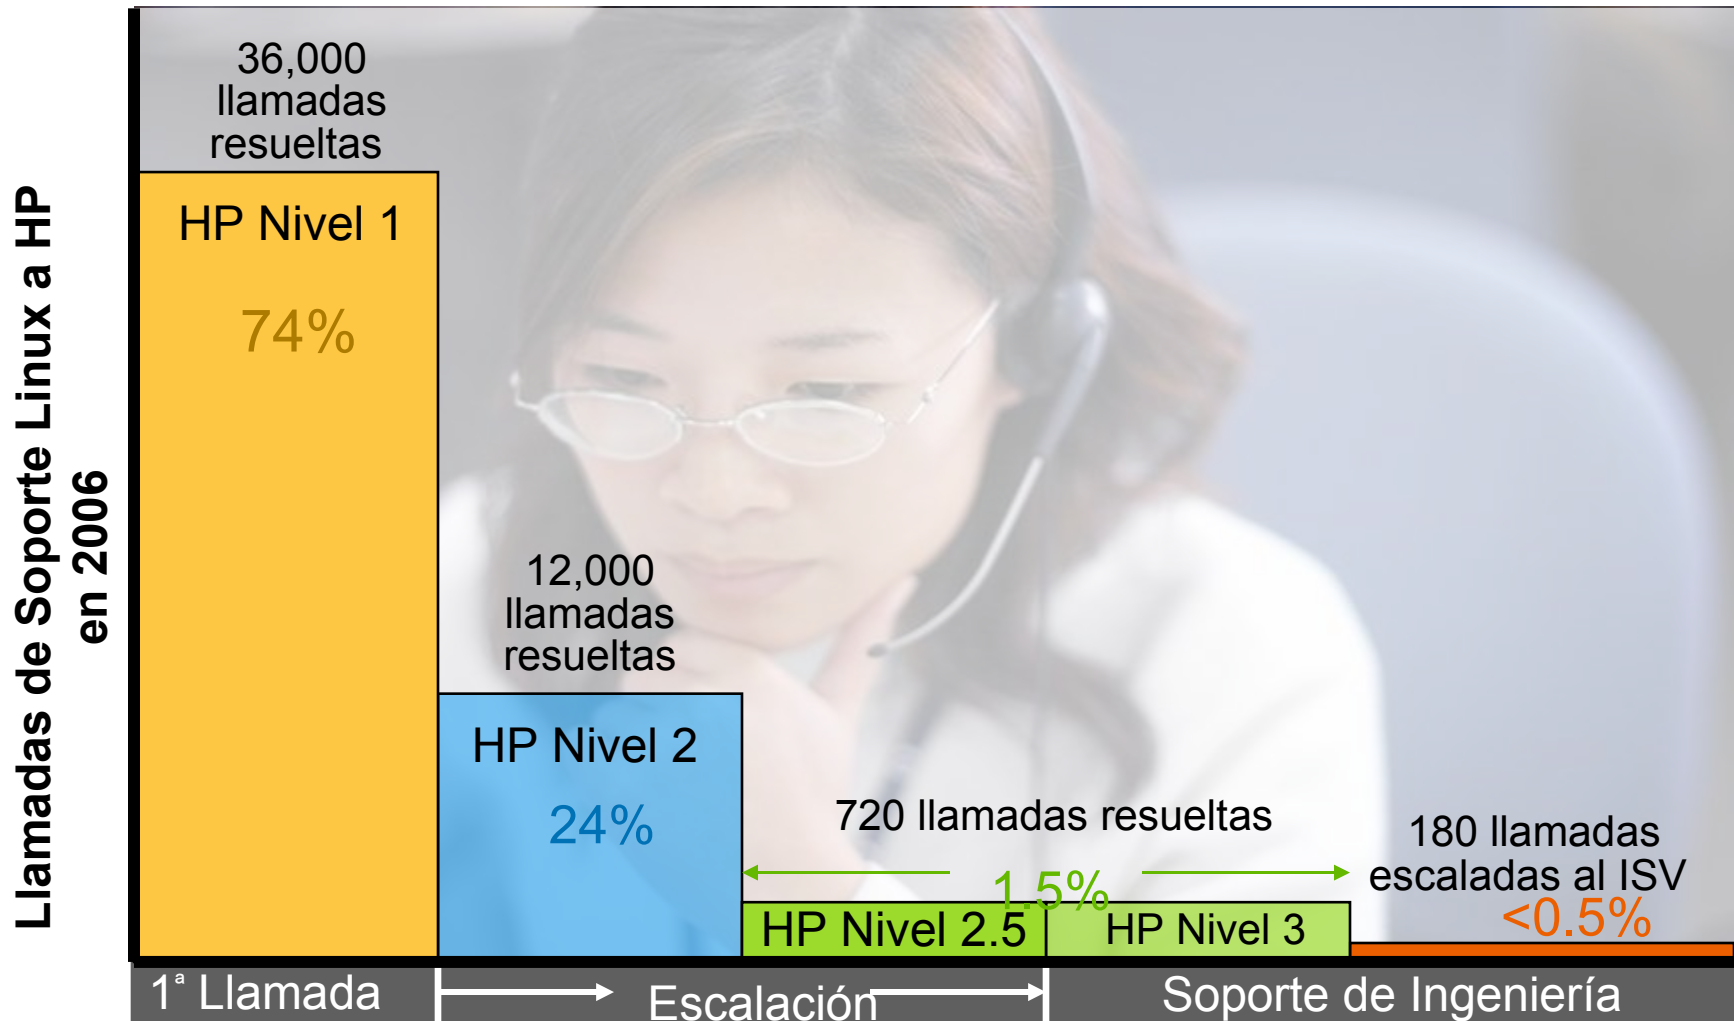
Llamadas de Soporte Linux a HP en 2006

36,000 llamadas resueltas

HP Nivel 1

74%

12,000 llamadas resueltas

HP Nivel 2

24%

720 llamadas resueltas

1.5%

HP Nivel 2.5

HP Nivel 3

180 llamadas escaladas al ISV

<0.5%

1ª Llamada

Escalación

Soporte de Ingeniería